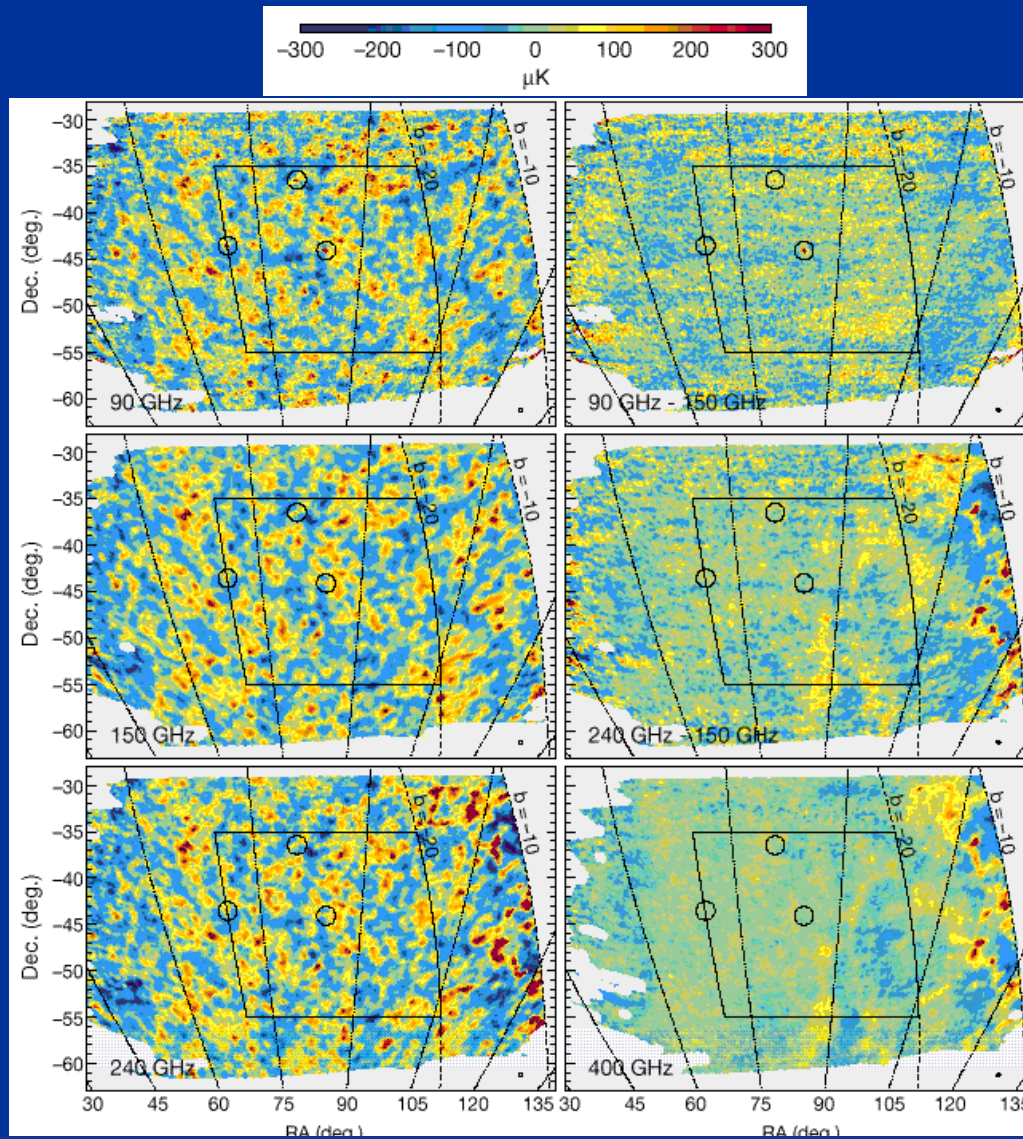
−300 −200 −100 0 100 200 300
μK

-30
-35
-40
-45
-50
-55
-60
Dec. (deg.)
b = -10
b = -20
90 GHz

b = -10
b = -20
90 GHz - 150 GHz

-30
-35
-40
-45
-50
-55
-60
Dec. (deg.)
b = -10
b = -20
150 GHz

b = -10
b = -20
240 GHz - 150 GHz

-30
-35
-40
-45
-50
-55
-60
Dec. (deg.)
b = -10
b = -20
240 GHz

b = -10
b = -20
400 GHz

30 45 60 75 90 105 120 135
RA (deg.)

30 45 60 75 90 105 120 135
RA (deg.)